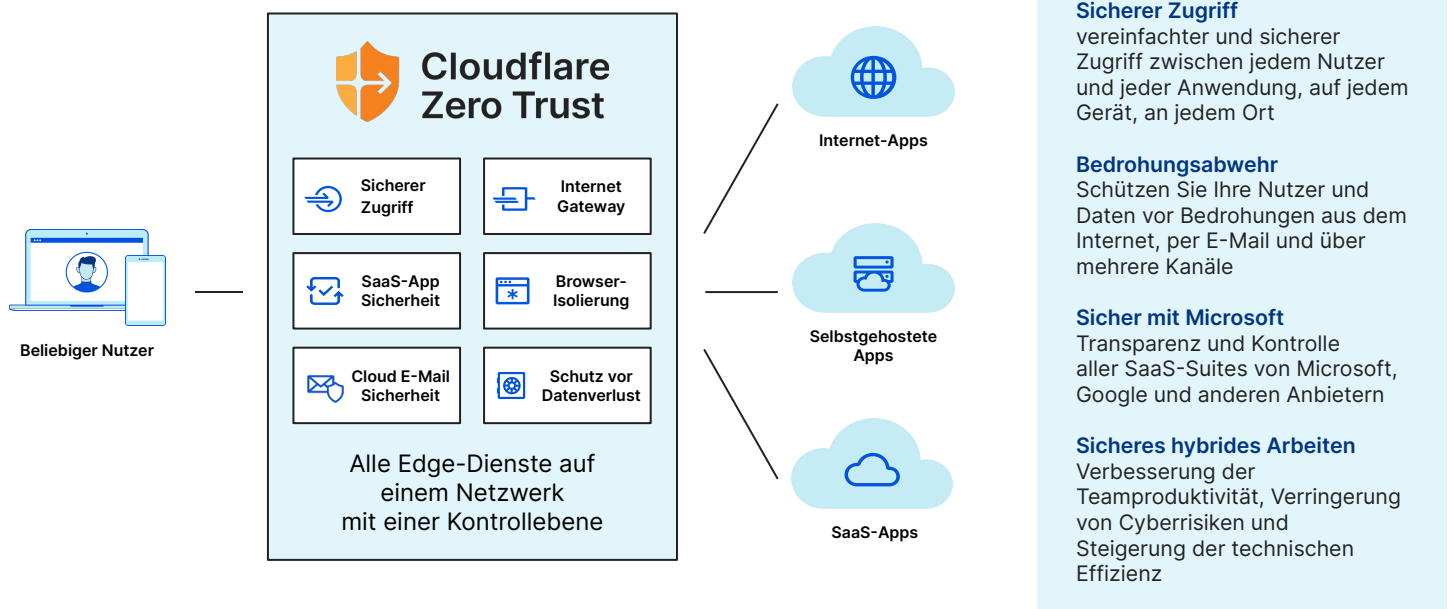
Beliebiger Nutzer

Cloudflare Zero Trust

Sicherer Zugriff

Internet Gateway

SaaS-App Sicherheit

Browser-Isolierung

Cloud E-Mail Sicherheit

Schutz vor Datenverlust

Alle Edge-Dienste auf einem Netzwerk mit einer Kontrollebene

Internet-Apps

Selbstgehostete Apps

SaaS-Apps

Sicherer Zugriff
vereinfachter und sicherer Zugriff zwischen jedem Nutzer und jeder Anwendung, auf jedem Gerät, an jedem Ort

Bedrohungsabwehr
Schützen Sie Ihre Nutzer und Daten vor Bedrohungen aus dem Internet, per E-Mail und über mehrere Kanäle

Sicher mit Microsoft
Transparenz und Kontrolle aller SaaS-Suites von Microsoft, Google und anderen Anbietern

Sicheres hybrides Arbeiten
Verbesserung der Teamproduktivität, Verringerung von Cyberrisiken und Steigerung der technischen Effizienz